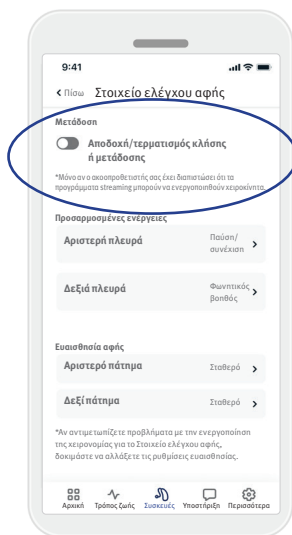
9:41

< Πίσω Στοιχείο ελέγχου αφής

Μετάδοση

Αποδοχή/τερματισμός κλήσης ή μετάδοσης

*Μόνο αν ο ακοοπροθετιστής σας έχει διαπιστώσει ότι τα προγράμματα streaming μπορούν να ενεργοποιηθούν χειροκίνητα.

Προσαρμοσμένες ενέργειες

Αριστερή πλευρά Παύση/συνέχιση >

Δεξιά πλευρά Φωνητικός βοηθός >

Ευαισθησία αφής

Αριστερό πάτημα Σταθερό >

Δεξί πάτημα Σταθερό >

*Αν αντιμετωπίζετε προβλήματα με την ενεργοποίηση της λειτουργίας για το Στοιχείο ελέγχου αφής, δοκιμάστε να αλλάξετε τις ρυθμίσεις ευαισθησίας.

Αρχική Τρόπος ζωής Συσκευές Υποστήριξη Περισσότερα